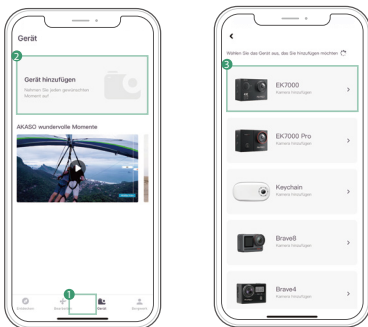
Gerät

2

Gerät hinzufügen

Nehmen Sie jeden gewünschten Moment auf

AKASO wundervolle Momente

1

Entdecken

Bearbeiten

Gerät

Mitglieder

<

Wählen Sie das Gerät aus, das Sie hinzufügen möchten

3

EK7000

Kamera hinzufügen

>

EK7000 Pro

Kamera hinzufügen

>

Keychain

Kamera hinzufügen

>

Brave8

Kamera hinzufügen

>

Brave4

Kamera hinzufügen

>